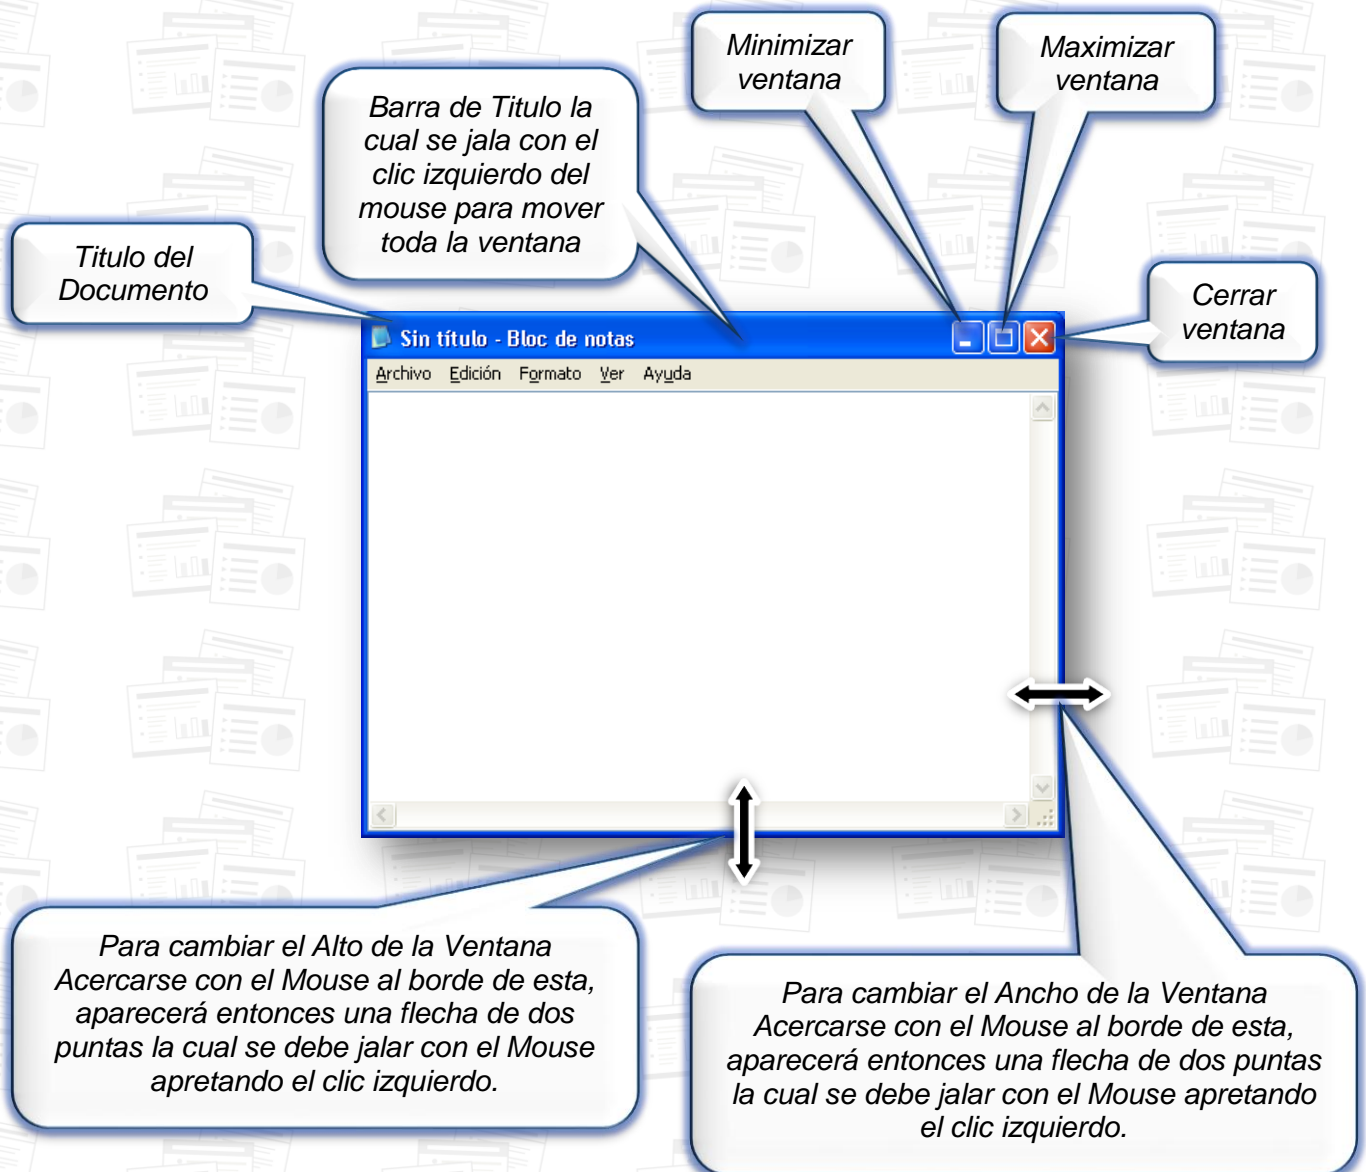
Minimizar ventana

Maximizar ventana

Barra de Titulo la cual se jala con el clic izquierdo del mouse para mover toda la ventana

Titulo del Documento

Cerrar ventana

Sin título - Bloc de notas

Archivo Edición Formato Ver Ayuda

Para cambiar el Alto de la Ventana Acercarse con el Mouse al borde de esta, aparecerá entonces una flecha de dos puntas la cual se debe jalar con el Mouse apretando el clic izquierdo.

Para cambiar el Ancho de la Ventana Acercarse con el Mouse al borde de esta, aparecerá entonces una flecha de dos puntas la cual se debe jalar con el Mouse apretando el clic izquierdo.